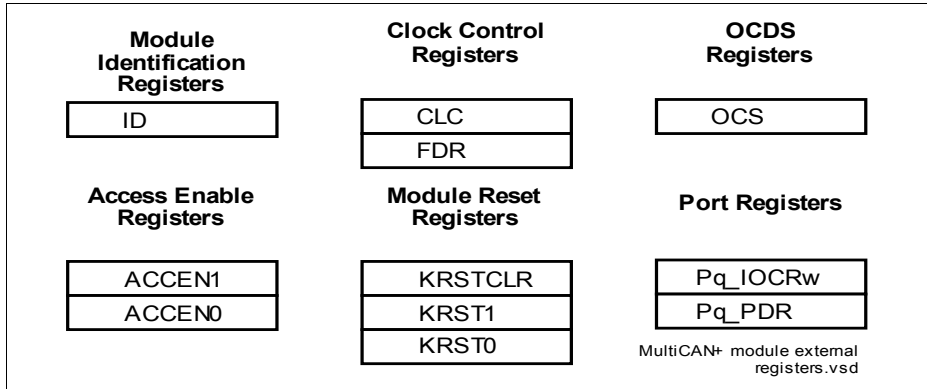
Module Identification Registers

ID

Clock Control Registers

CLC

FDR

OCDS Registers

OCS

Access Enable Registers

ACCEN1

ACCEN0

Module Reset Registers

KRSTCLR

KRST1

KRST0

Port Registers

Pq_IOCRw

Pq_PDR

MultiCAN+ module external registers.vsd